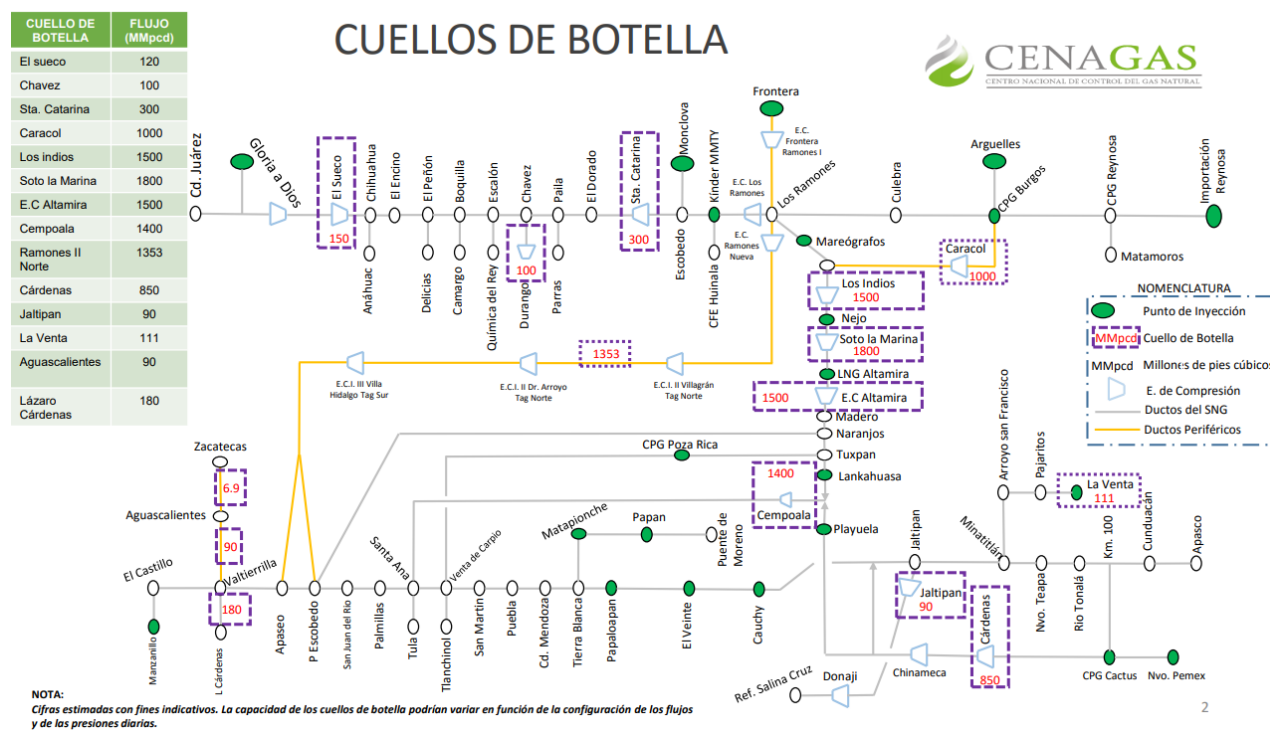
| CUELLO DE BOTELLA | FLUJO (MMpcd) |
|---|---|
| El sueco | 120 |
| Chavez | 100 |
| Sta. Catarina | 300 |
| Caracol | 1000 |
| Los indios | 1500 |
| Soto la Marina | 1800 |
| E.C Altamira | 1500 |
| Cempoala | 1400 |
| Ramones II Norte | 1353 |
| Cárdenas | 850 |
| Jaltipan | 90 |
| La Venta | 111 |
| Aguascalientes | 90 |
| Lázaro Cárdenas | 180 |

CUELLOS DE BOTELLA

CENAGAS
CENTRO NACIONAL DE CONTROL DEL GAS NATURAL

Cd. Juárez
Gloria a Dios
El Sueco
150
Chihuahua
Anáhuac
El Encino
El Peñón
Delicias
Boquilla
Camargo
Escalón
Química del Rey
Chavez
Durango
100
Palila
Parras
El Dorado
Sta. Catarina
300
Monclova
Escobedo
Kinder MMTY
CFE Huinala
E.C. Los Ramones
E.C. Ramones Nueva
Los Ramones
Frontera
E.C. Frontera Ramones I
Mareógrafos
Culebra
Arguelles
CPG Burgos
Caracol
1000
CPG Reynosa
Matamoros
Importación Reynosa
Los Indios
1500
Nejo
Soto la Marina
1800
LNG Altamira
1500
E.C Altamira
Madero
Naranjos
Tuxpan
CPG Poza Rica
1400
Lankahuasa
Cempoala
Playuela
1353
E.C.I. III Villa Hidalgo Tag Sur
E.C.I. II Dr. Arroyo Tag Norte
E.C.I. II Villagrán Tag Norte

NOMENCLATURA
Punto de Inyección
MMpcd Cuello de Botella
MMpcd Millones de pies cúbicos
E. de Compresión
Ductos del SNG
Ductos Periféricos

Arroyo san Francisco
Pajaritos
La Venta
111
Zacatecas
6.9
Aguascalientes
90
El Castillo
Valtierrilla
180
Manzanillo
L Cárdenas
Apaseo
P Escobedo
San Juan del Río
Palmillas
Santa Ana
Tula
Venta de Carpio
Tlanchinol
San Martín
Puebla
Cd. Mendoza
Matapionche
Tierra Blanca
Papaloapan
Papan
El Veinte
Puente de Moreno
Cauchy
Jaltipan
Jaltipan
90
Minatitlán
Nvo. Teapa
Rio Tonalá
Km. 100
Cunduacán
Apasco
Cárdenas
850
Chinameca
Donaji
Ref. Salina Cruz
CPG Cactus
Nvo. Pemex

NOTA:
Cifras estimadas con fines indicativos. La capacidad de los cuellos de botella podrían variar en función de la configuración de los flujos y de las presiones diarias.

2